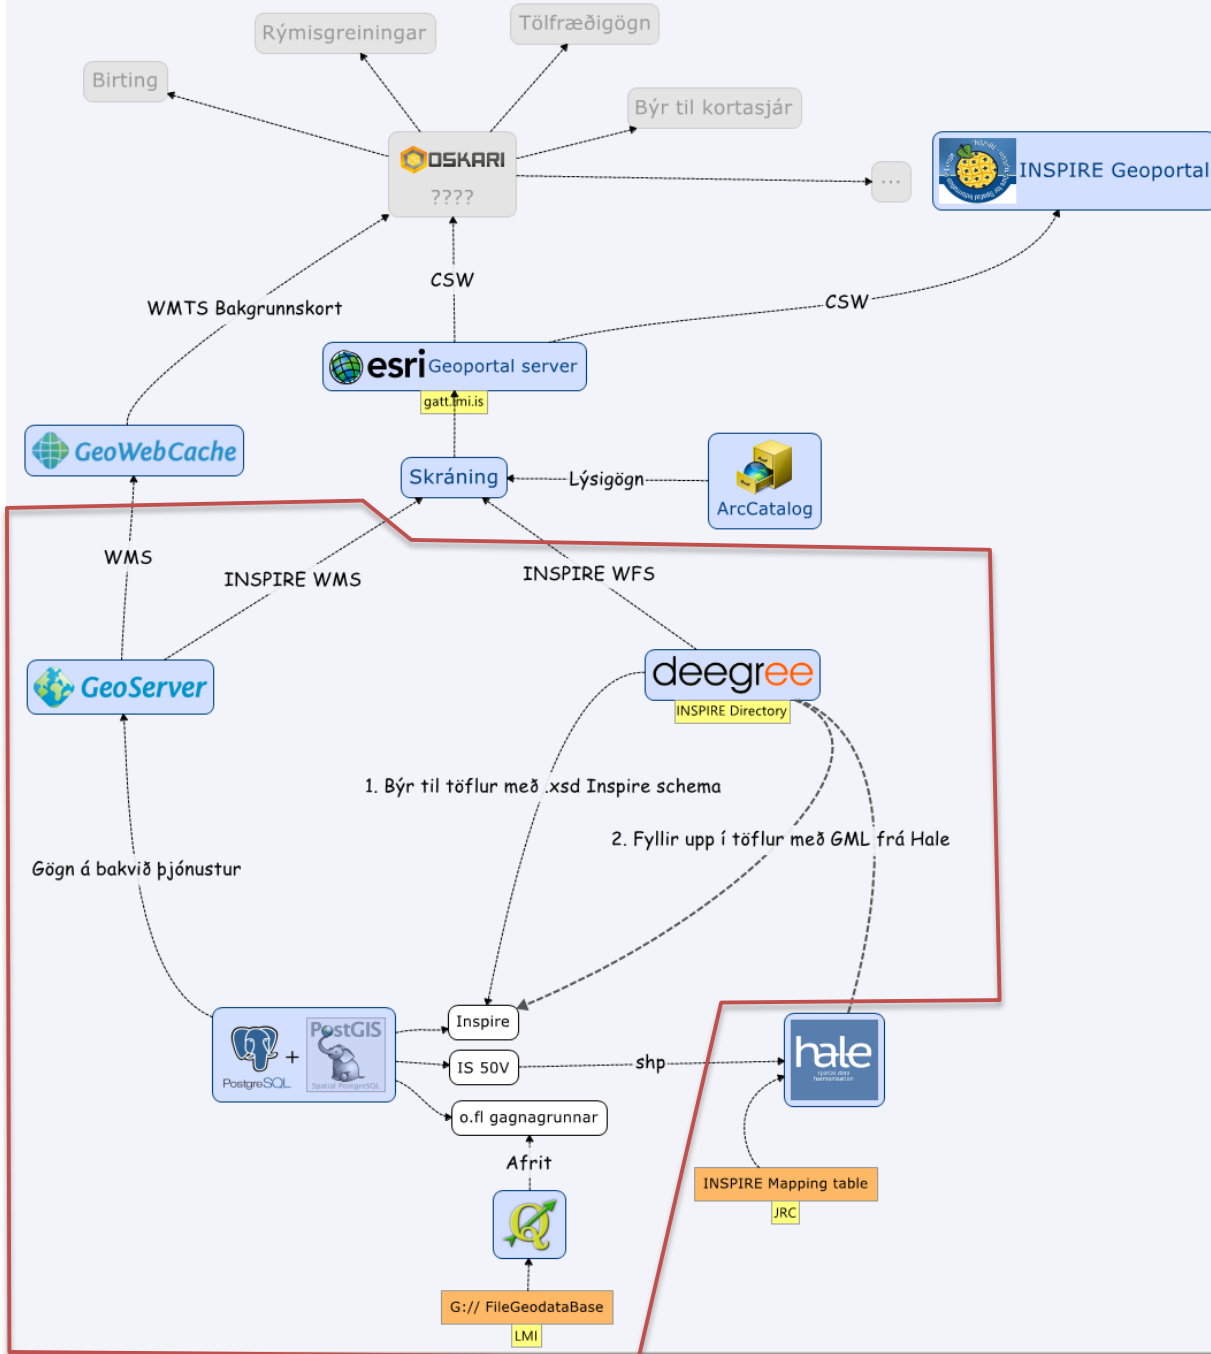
Rýmisgreiningar

Tölfræðigögn

Birting

Býr til kortasjár

OSKARI

????

...

INSPIRE Geoportal

WMTS Bakgrunnskort

CSW

CSW

esri Geoportal server

gatt.lmi.is

GeoWebCache

Skráning

Lýsigögn

ArcCatalog

WMS

INSPIRE WMS

INSPIRE WFS

GeoServer

deegree

INSPIRE Directory

1. Býr til töflur með .xsd Inspire schema

2. Fyllir upp í töflur með GML frá Hale

Gögn á bakvið þjónustur

PostgreSQL + PostGIS

Inspire

IS 50V

shp

hale

o.fl gagnagrunnar

Afrit

INSPIRE Mapping table

JRC

G:// FileGeodataBase

LMI